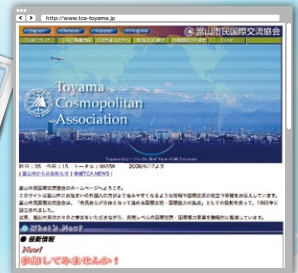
http://www.tca-toyama.jp

富山市民国際交流協会

Toyama Cosmopolitan Association

昨日：2名 今日：1名 トータル：8079名 2008年1月23日

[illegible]

富山市民国際交流協会のホームページへようこそ。

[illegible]

What's New?

● 最新情報

New!

参加してみませんか！